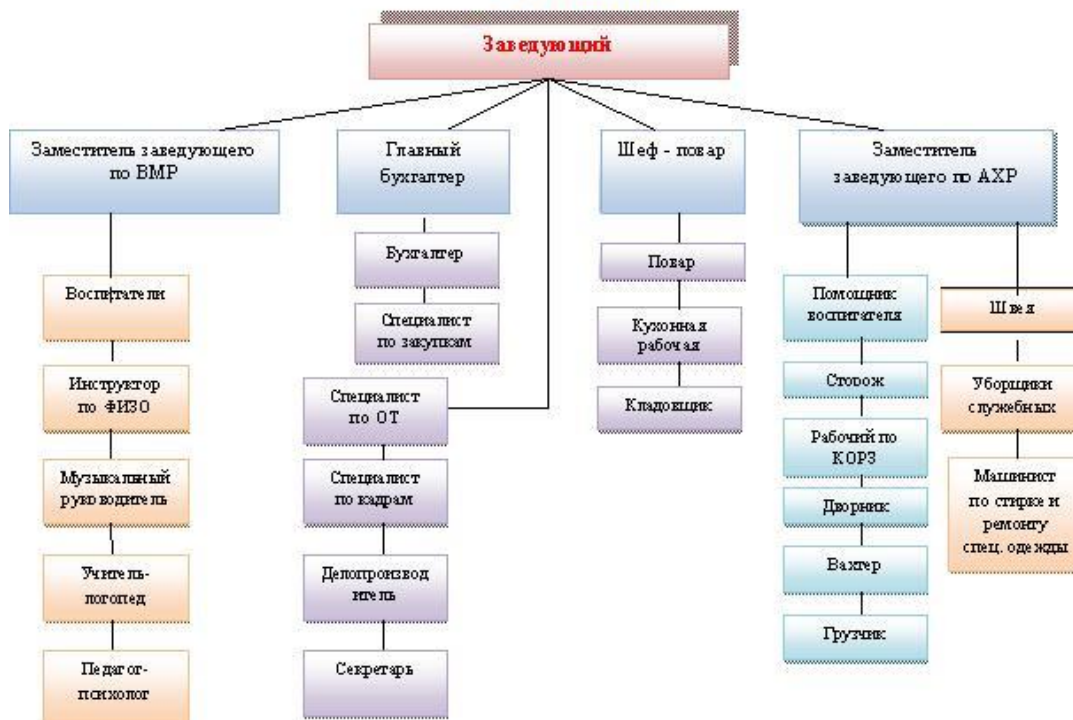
Заведующий

Заместитель заведующего по ВМР

Воспитатели

Инструктор по ФИЗО

Музыкальный руководитель

Учитель-логопед

Педагог-психолог

Главный бухгалтер

Бухгалтер

Специалист по закупкам

Специалист по ОТ

Специалист по кадрам

Делопроизводитель

Секретарь

Шеф - повар

Повар

Кухонная рабочая

Кладовщик

Заместитель заведующего по АХР

Помощник воспитателя

Сторож

Рабочий по КОРЗ

Дворник

Вахтер

Грузчик

Швея

Уборщики служебных

Машинист по стирке и ремонту спец. одежды